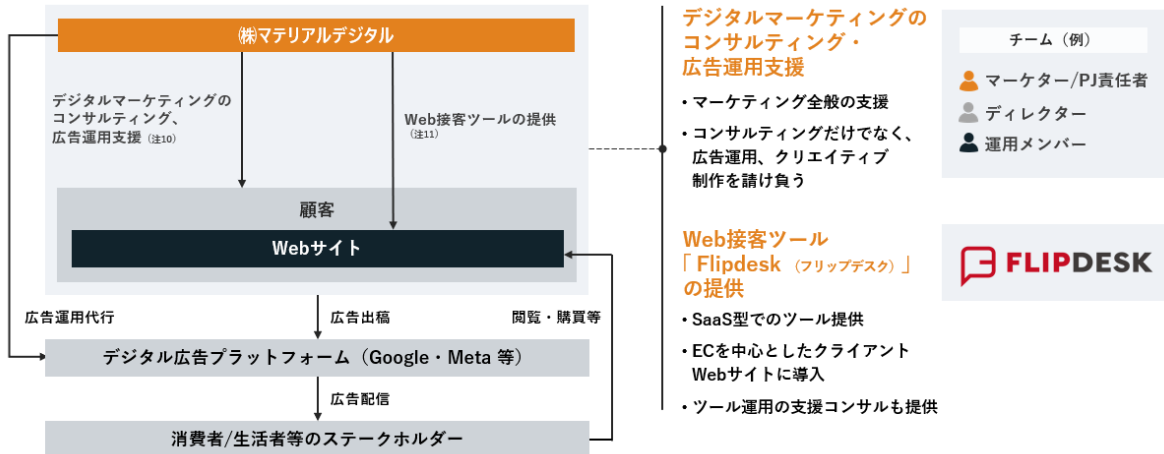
㈱マテリアルデジタル

デジタルマーケティングのコンサルティング、広告運用支援（注10）

Web接客ツールの提供（注11）

顧客

Webサイト

広告運用代行

広告出稿

閲覧・購買等

デジタル広告プラットフォーム（Google・Meta 等）

広告配信

消費者/生活者等のステークホルダー

デジタルマーケティングのコンサルティング・広告運用支援

・マーケティング全般の支援

・コンサルティングだけでなく、広告運用、クリエイティブ制作を請け負う

Web接客ツール「Flipdesk（フリップデスク）」の提供

・SaaS型でのツール提供

・ECを中心としたクライアントWebサイトに導入

・ツール運用の支援コンサルも提供

チーム（例）

マーケター/PJ責任者

ディレクター

運用メンバー

FLIPDESK